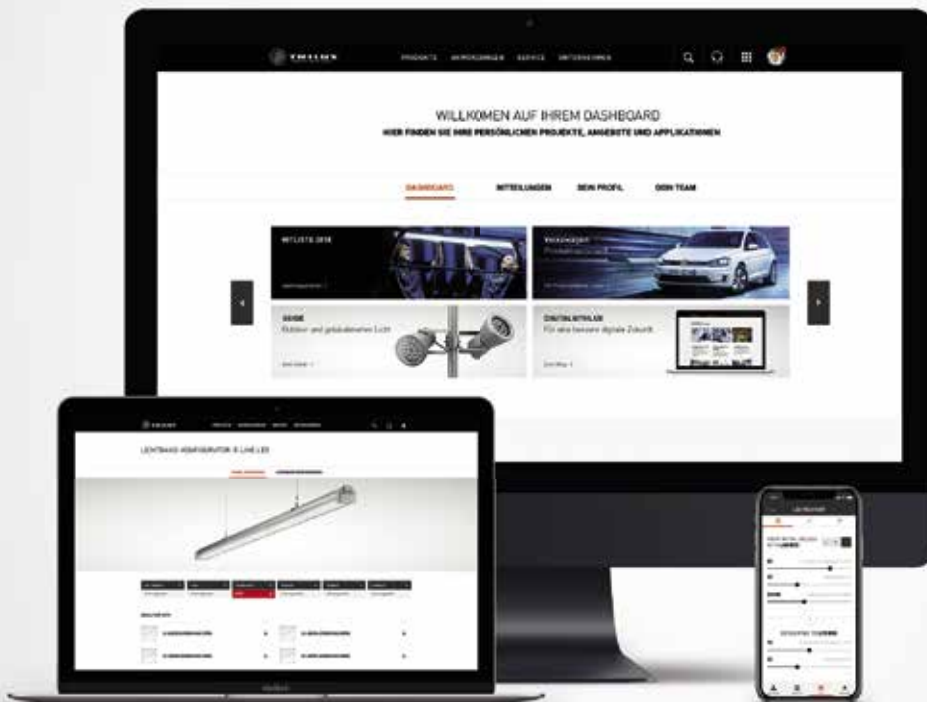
TRILUX

PRODUKTE ANWENDUNGEN SERVICE UNTERNEHMEN

WILLKOMEN AUF IHREM DASHBOARD

HIER FINDEN SIE IHRE PERSÖNLICHEN PROJEKTE, ANGEBOTE UND APPLIKATIONEN

DASHBOARD MITTEILUNGEN DEIN PROFIL DEIN TEAM

WM LISTE 2018

Volkswagen

SEINE

Outdoor und gebäudenahes Licht

DIGITALSTYLER

Für eine bessere digitale Zukunft

LICHTBAND-KONFIGURATOR E-LINE LED

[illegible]